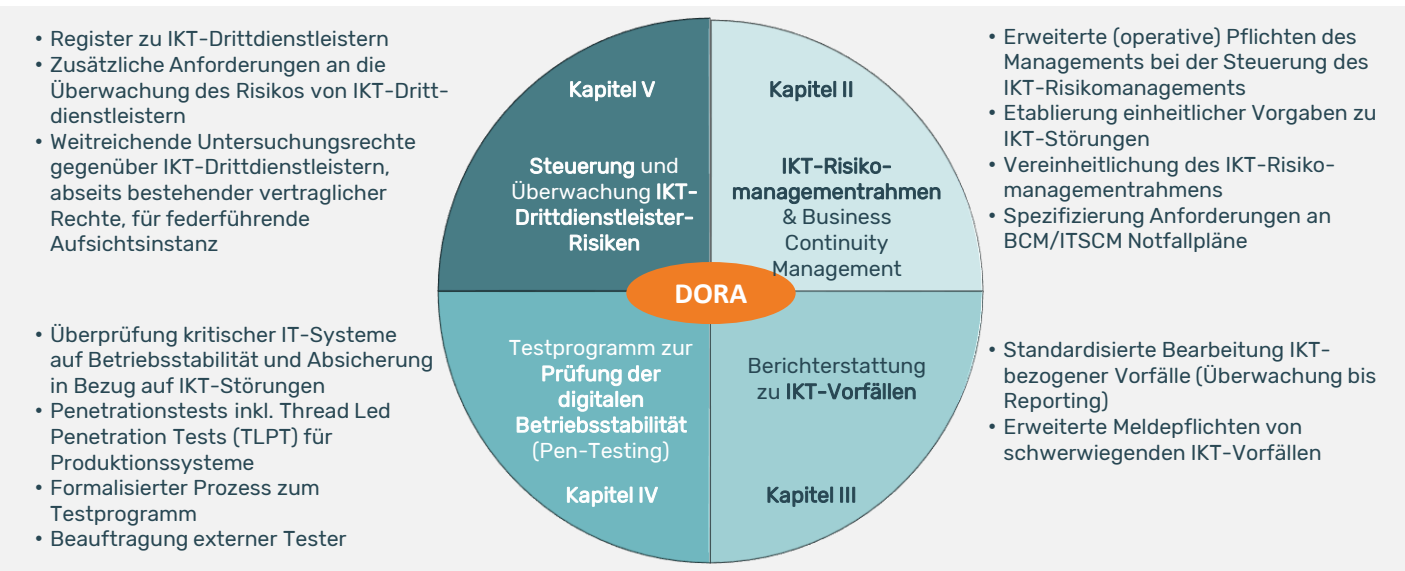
• Register zu IKT-Drittdienstleistern
• Zusätzliche Anforderungen an die Überwachung des Risikos von IKT-Drittdienstleistern
• Weitreichende Untersuchungsrechte gegenüber IKT-Drittdienstleistern, abseits bestehender vertraglicher Rechte, für federführende Aufsichtsinstanz

Kapitel V

Steuerung und Überwachung IKT-Drittdienstleister-Risiken

Kapitel II

IKT-Risikomanagementrahmen & Business Continuity Management

• Erweiterte (operative) Pflichten des Managements bei der Steuerung des IKT-Risikomanagements
• Etablierung einheitlicher Vorgaben zu IKT-Störungen
• Vereinheitlichung des IKT-Risikomanagementrahmens
• Spezifizierung Anforderungen an BCM/ITSCM Notfallpläne

DORA

• Überprüfung kritischer IT-Systeme auf Betriebsstabilität und Absicherung in Bezug auf IKT-Störungen
• Penetrationstests inkl. Thread Led Penetration Tests (TLPT) für Produktionssysteme
• Formalisierter Prozess zum Testprogramm
• Beauftragung externer Tester

Testprogramm zur Prüfung der digitalen Betriebsstabilität (Pen-Testing)

Kapitel IV

Berichterstattung zu IKT-Vorfällen

Kapitel III

• Standardisierte Bearbeitung IKT-bezogener Vorfälle (Überwachung bis Reporting)
• Erweiterte Meldepflichten von schwerwiegenden IKT-Vorfällen